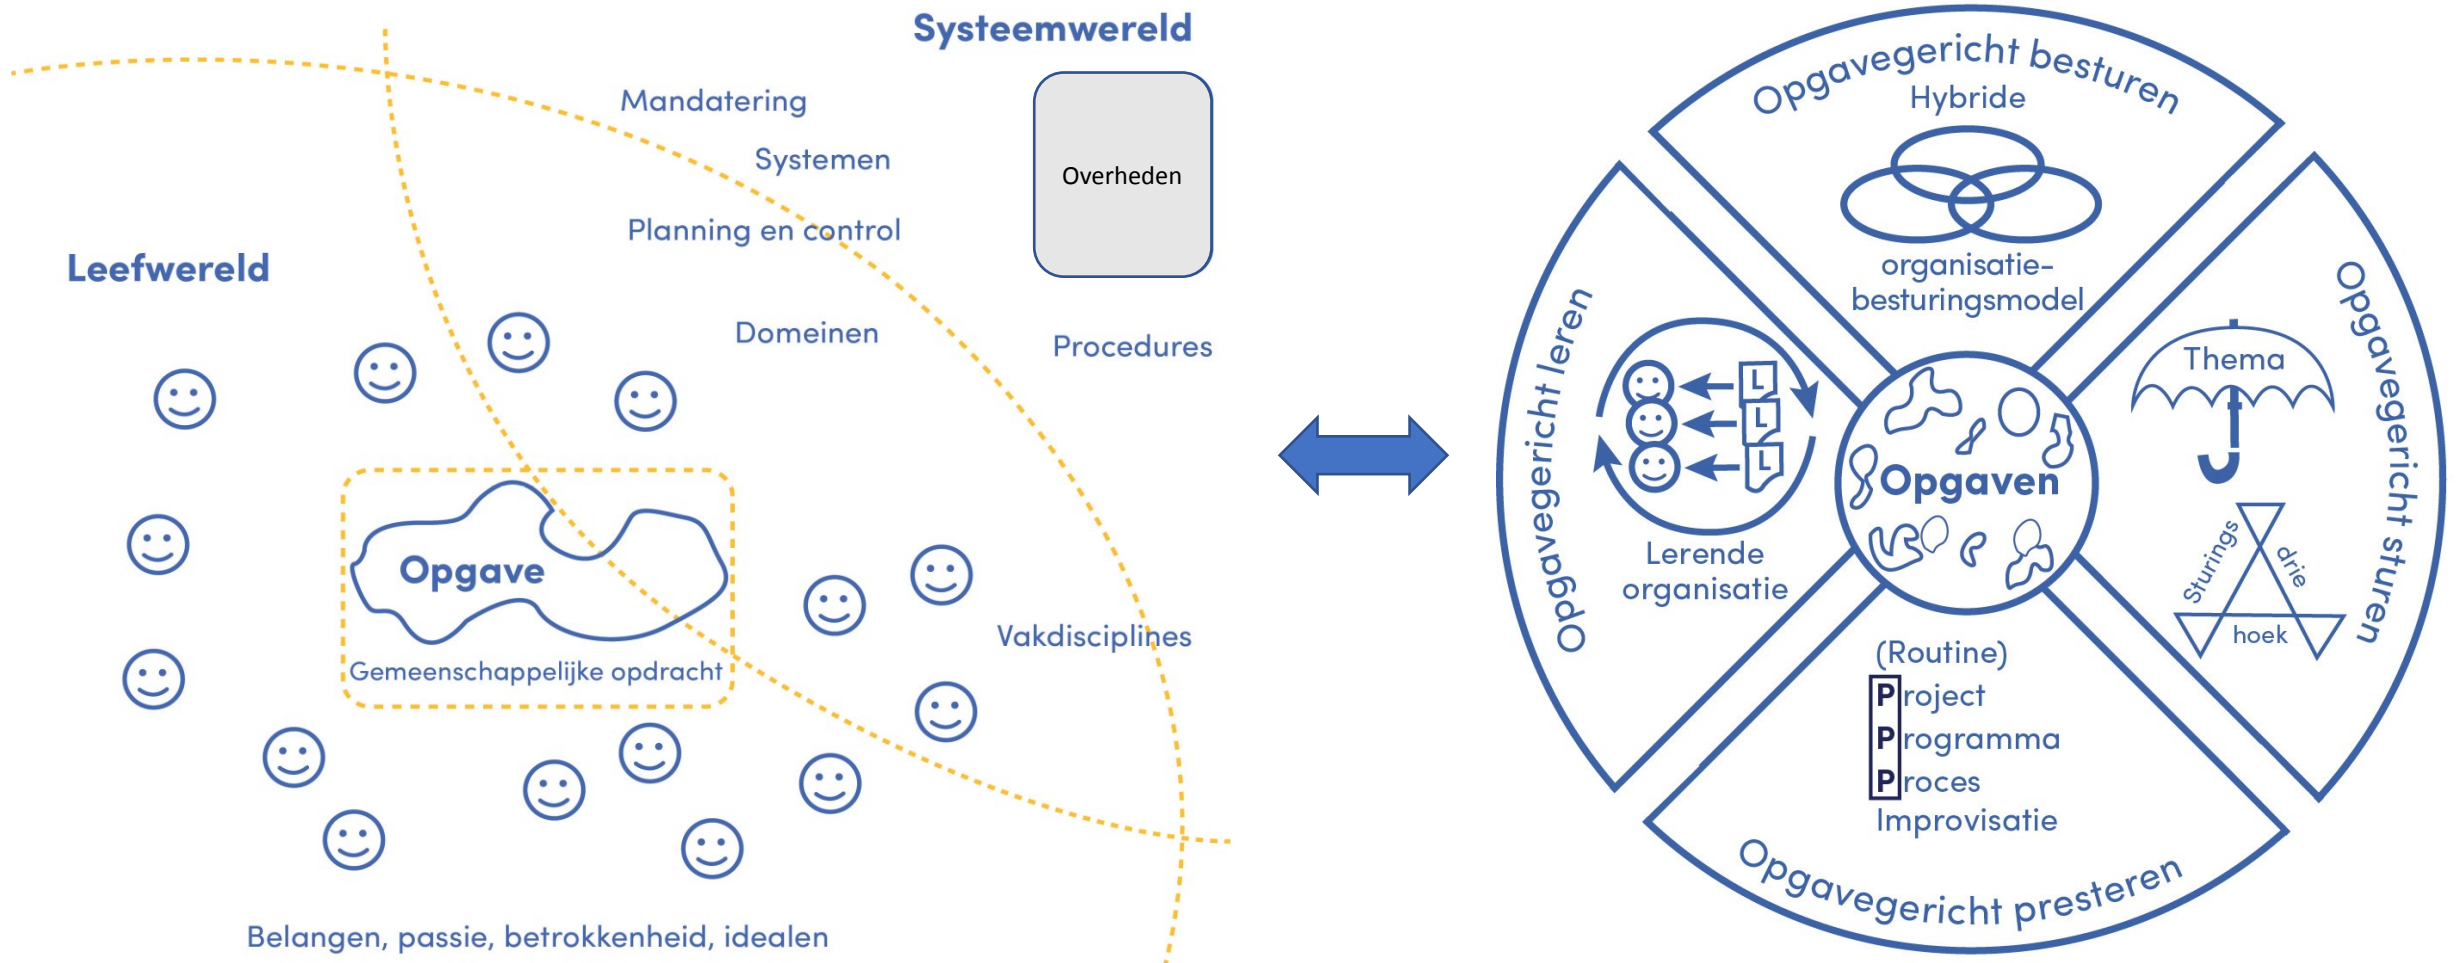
Systeemwereld

Mandatering

Systemen

Planning en control

Overheden

Leefwereld

Domeinen

Procedures

Opgave

Gemeenschappelijke opdracht

Vakdisciplines

Belangen, passie, betrokkenheid, idealen

Opgavegericht besturen

Hybride

organisatie-besturingsmodel

Opgavegericht leren

L

L

L

Lerende organisatie

Opgaven

Thema

Opgavegericht sturen

Sturings

drie

hoek

(Routine)

Project

Programma

Proces

Improvisatie

Opgavegericht presteren